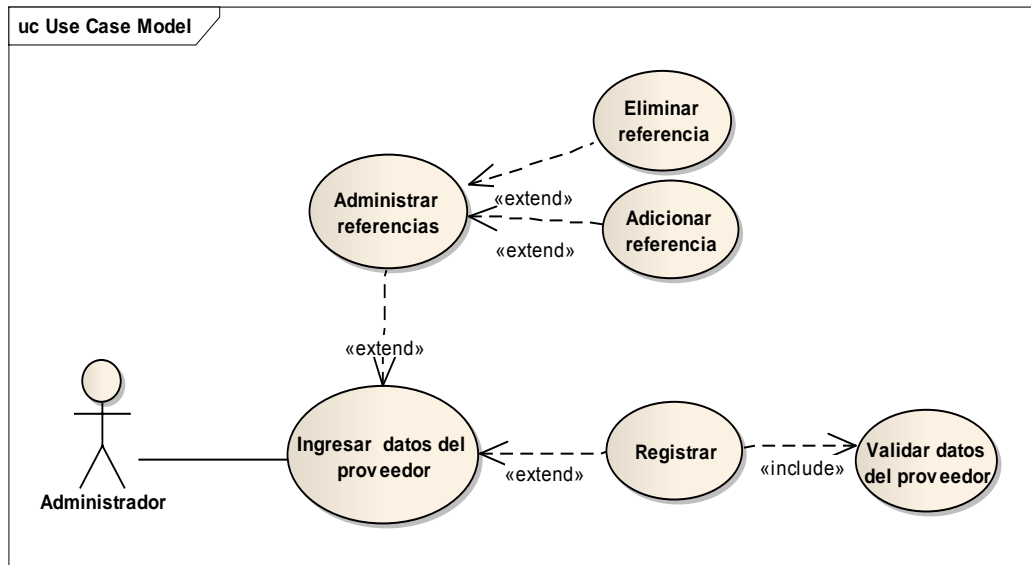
uc Use Case Model

Eliminar referencia

«extend»

Administrar referencias

Adicionar referencia

«extend»

«extend»

Administrador

Ingresar datos del proveedor

«extend»

Registrar

«include»

Validar datos del proveedor